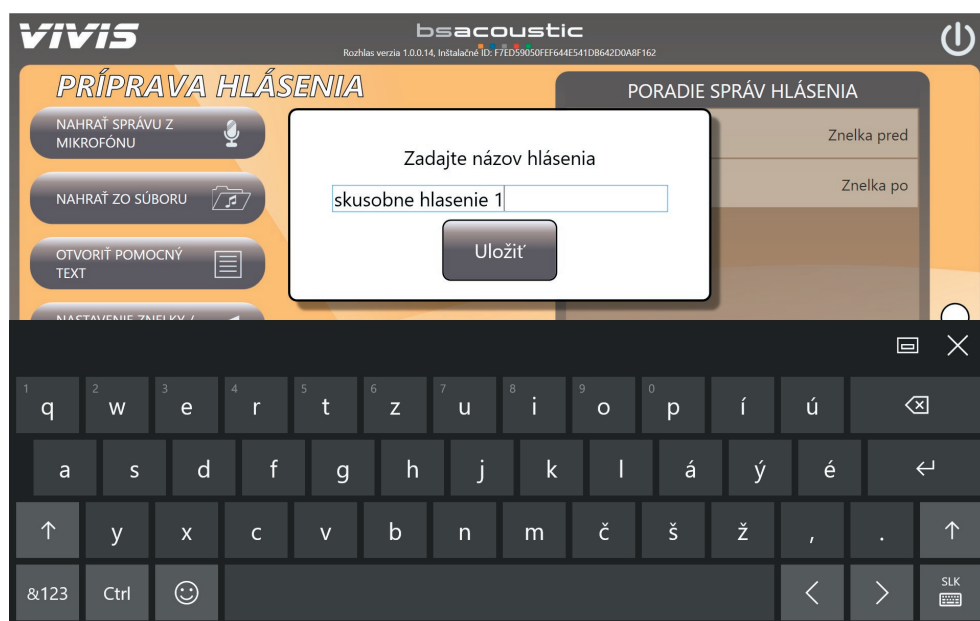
VIVIS

bsacoustic
Rozhlas verzia 1.0.0.14, Inštalačné ID: F7ED59050FEF644E541DB642D0A8F162

PRÍPRAVA HLÁSENIA

NAHRAŤ SPRÁVU Z MIKROFÓNU

NAHRAŤ ZO SÚBORU

OTVORIŤ POMOCNÝ TEXT

NASTAVENIE ZNELKY / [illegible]

PORADIE SPRÁV HLÁSENIA

Znelka pred

Znelka po

Zadajte názov hlásenia

skusobne hlasenie 1

Uložiť

| 1 q | 2 w | 3 e | 4 r | 5 t | 6 z | 7 u | 8 i | 9 o | 0 p | í | ú | ⌫ |
| a | s | d | f | g | h | j | k | l | á | ý | é | ↵ |
| ↑ | y | x | c | v | b | n | m | č | š | ž | , | . | ↑ |
| &123 | Ctrl | ☺ | | < | > | SLK |